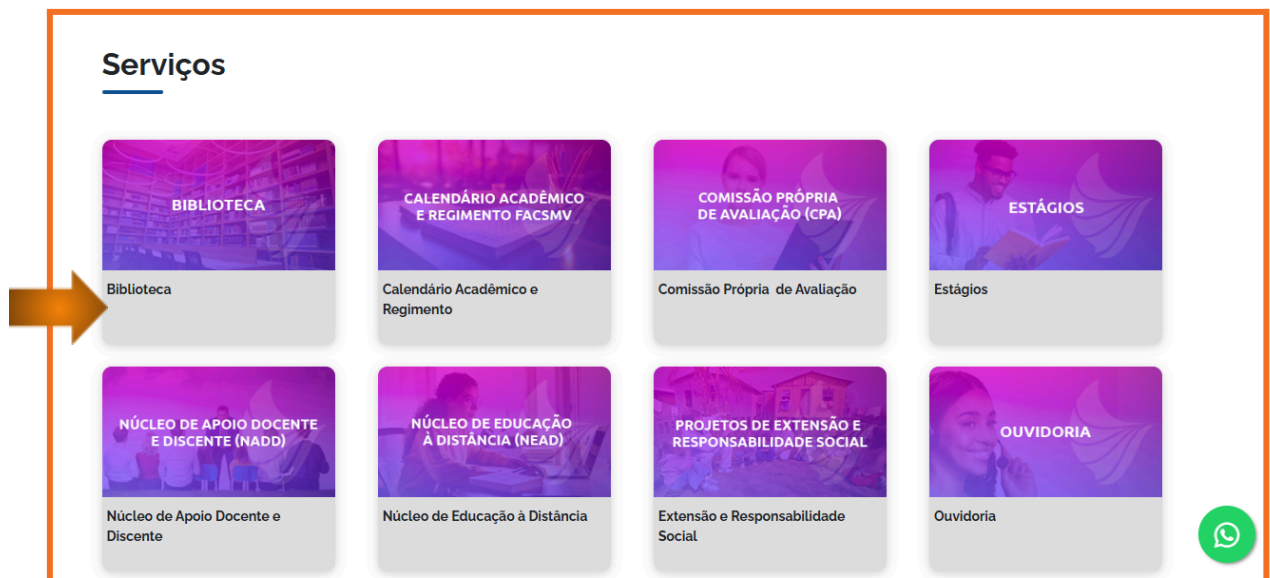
Serviços

BIBLIOTECA

Biblioteca

CALENDÁRIO ACADÊMICO E REGIMENTO FACSMV

Calendário Acadêmico e Regimento

COMISSÃO PRÓPRIA DE AVALIAÇÃO (CPA)

Comissão Própria de Avaliação

ESTÁGIOS

Estágios

NÚCLEO DE APOIO DOCENTE E DISCENTE (NADD)

Núcleo de Apoio Docente e Discente

NÚCLEO DE EDUCAÇÃO À DISTÂNCIA (NEAD)

Núcleo de Educação à Distância

PROJETOS DE EXTENSÃO E RESPONSABILIDADE SOCIAL

Extensão e Responsabilidade Social

OUVIDORIA

Ouvidoria